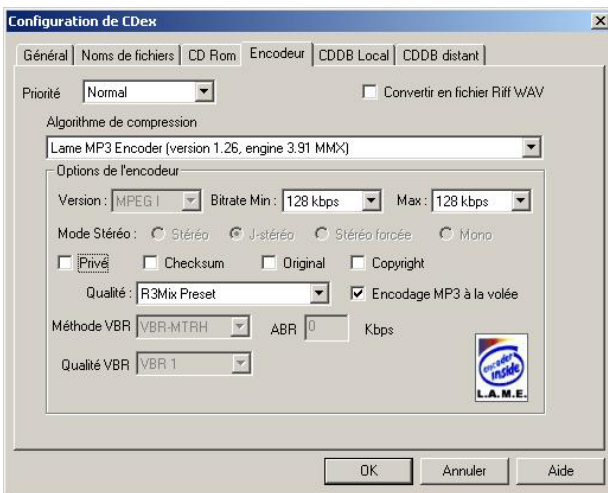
Configuration de CDex

Général | Noms de fichiers | CD Rom | Encodeur | CDDB Local | CDDB distant

Priorité Normal

Convertir en fichier Riff WAV

Algorithme de compression

Lame MP3 Encoder (version 1.26, engine 3.91 MMX)

Options de l'encodeur

Version : MPEG I Bitrate Min : 128 kbps Max : 128 kbps

Mode Stéréo : Stéréo J-stéréo Stéréo forcée Mono

Privé Checksum Original Copyright

Qualité : R3Mix Preset Encodage MP3 à la volée

Méthode VBR VBR-MTRH ABR 0 Kbps

Qualité VBR VBR 1

encoder inside L.A.M.E.

OK Annuler Aide